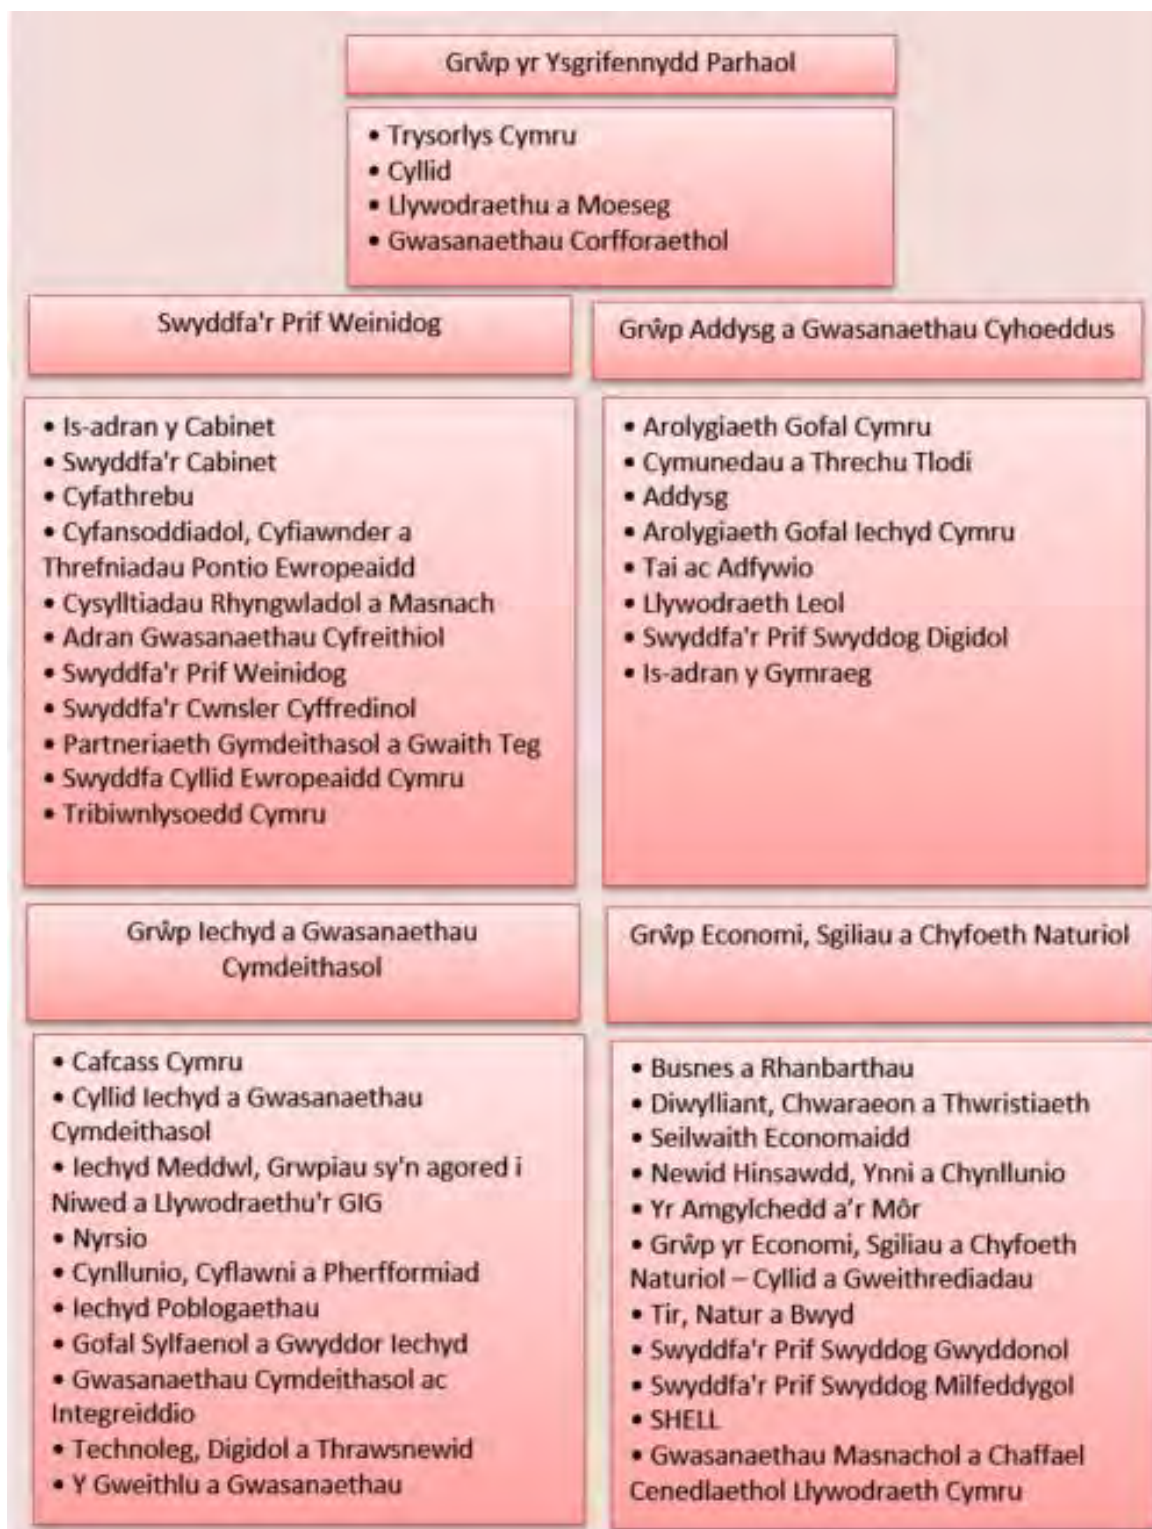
Grŵp yr Ysgrifennydd Parhaol

• Trysorlys Cymru
• Cyllid
• Llywodraethu a Moeseg
• Gwasanaethau Corfforaethol

Swyddfa'r Prif Weinidog

• Is-adran y Cabinet
• Swyddfa'r Cabinet
• Cyfathrebu
• Cyfansoddiadol, Cyfiawnder a Threfniadau Pontio Ewropeaidd
• Cysylltiadau Rhyngwladol a Masnach
• Adran Gwasanaethau Cyfreithiol
• Swyddfa'r Prif Weinidog
• Swyddfa'r Cwnsler Cyffredinol
• Partneriaeth Gymdeithasol a Gwaith Teg
• Swyddfa Cyllid Ewropeaidd Cymru
• Tribiwnlysoedd Cymru

Grŵp Addysg a Gwasanaethau Cyhoeddus

• Arolygiaeth Gofal Cymru
• Cymunedau a Threchu Tlodi
• Addysg
• Arolygiaeth Gofal Iechyd Cymru
• Tai ac Adfywio
• Llywodraeth Leol
• Swyddfa'r Prif Swyddog Digidol
• Is-adran y Gymraeg

Grŵp Iechyd a Gwasanaethau Cymdeithasol

• Cafcass Cymru
• Cyllid Iechyd a Gwasanaethau Cymdeithasol
• Iechyd Meddwl, Grwpiau sy'n agored i Niwed a Llywodraethu'r GIG
• Nyrsio
• Cynllunio, Cyflawni a Pherfformiad
• Iechyd Poblogaethau
• Gofal Sylfaenol a Gwyddor Iechyd
• Gwasanaethau Cymdeithasol ac Integreiddio
• Technoleg, Digidol a Thrawsnewid
• Y Gweithlu a Gwasanaethau

Grŵp Economi, Sgiliau a Chyfoeth Naturiol

• Busnes a Rhanbarthau
• Diwylliant, Chwaraeon a Thwristiaeth
• Seilwaith Economaidd
• Newid Hinsawdd, Ynni a Chynllunio
• Yr Amgylchedd a'r Môr
• Grŵp yr Economi, Sgiliau a Chyfoeth Naturiol – Cyllid a Gweithrediadau
• Tir, Natur a Bwyd
• Swyddfa'r Prif Swyddog Gwyddonol
• Swyddfa'r Prif Swyddog Milfeddygol
• SHELL
• Gwasanaethau Masnachol a Chaffael Cenedlaethol Llywodraeth Cymru